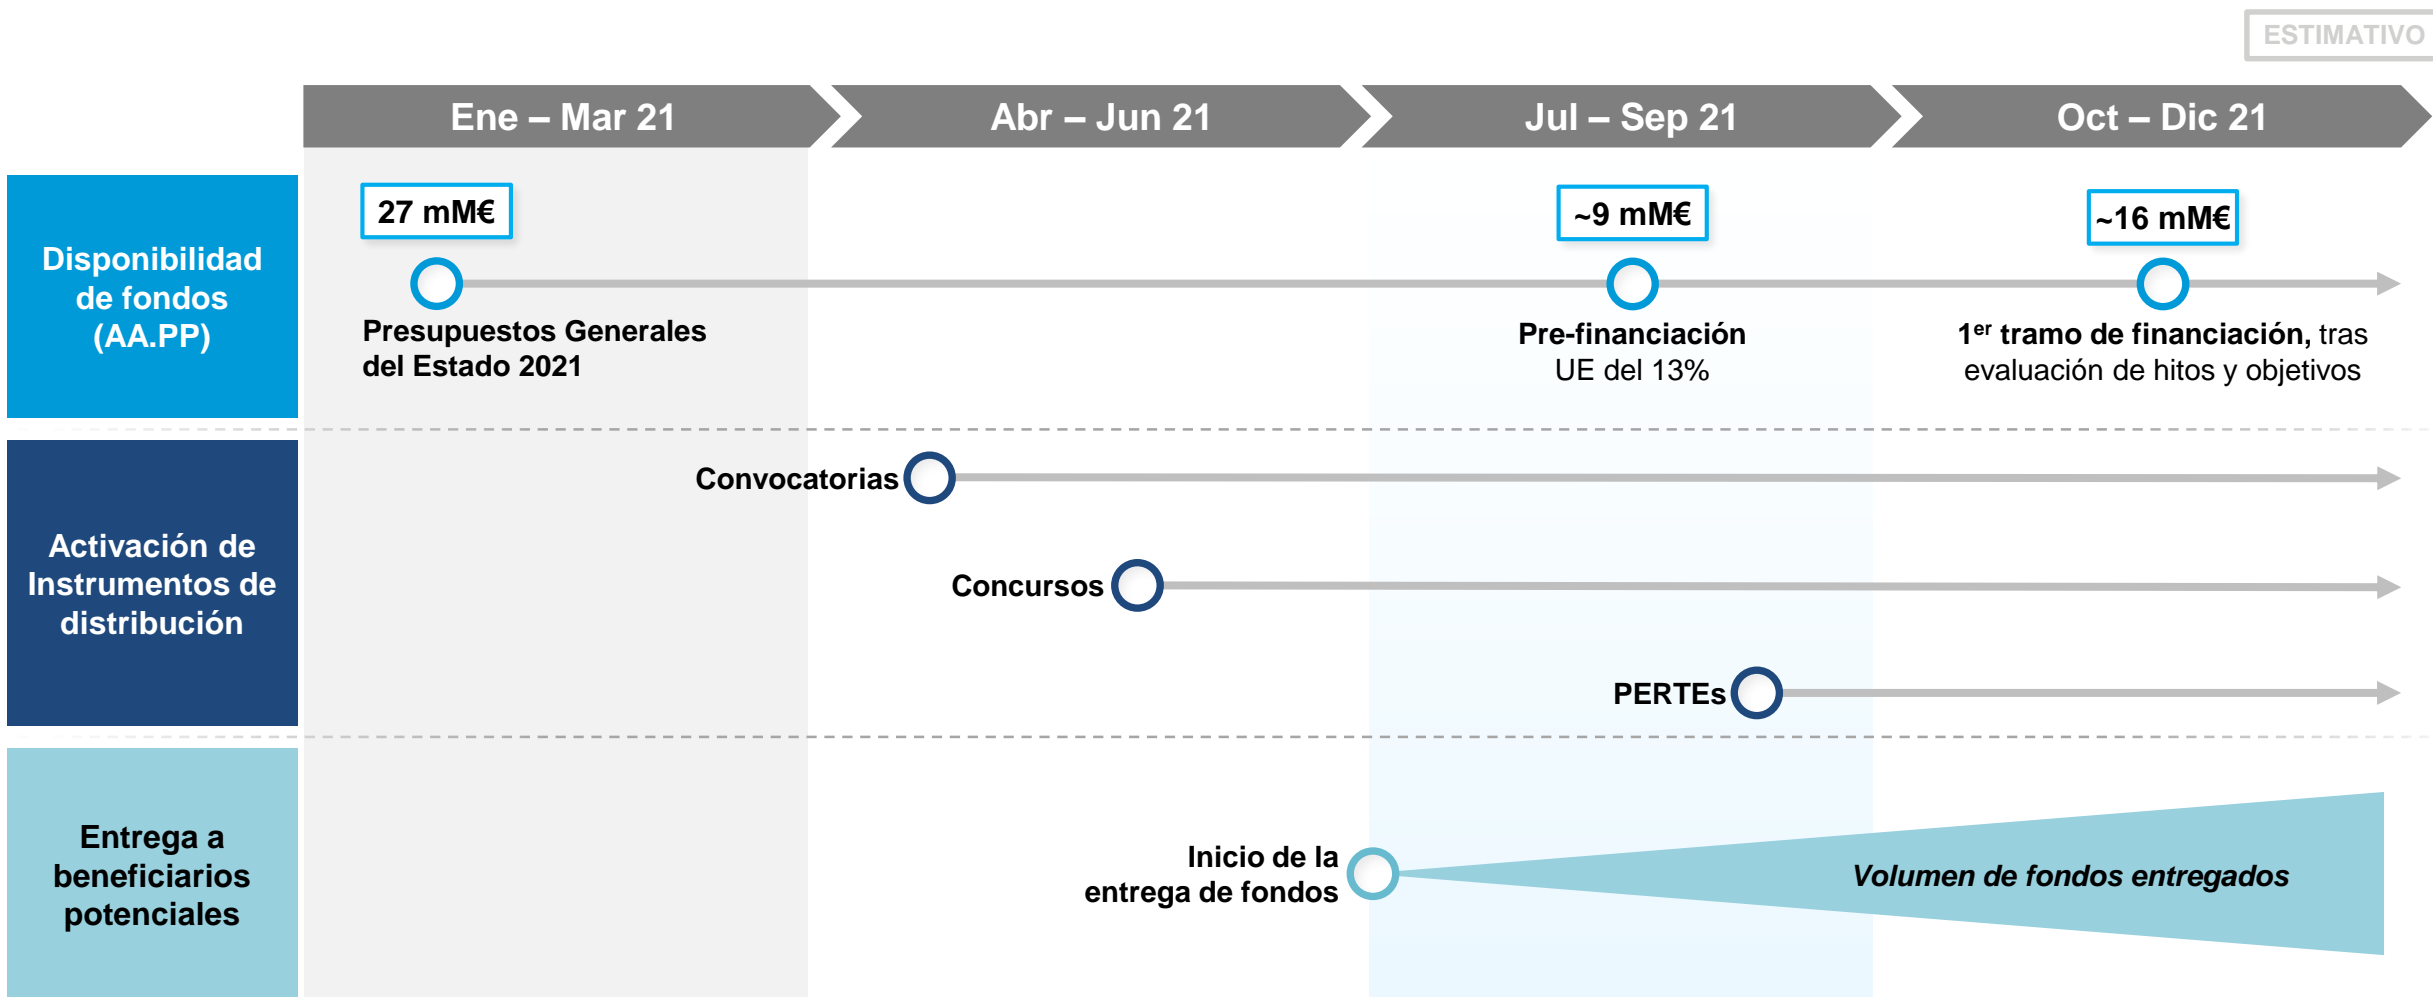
ESTIMATIVO

Ene – Mar 21

Abr – Jun 21

Jul – Sep 21

Oct – Dic 21

Disponibilidad de fondos (AA.PP)

27 mM€

Presupuestos Generales del Estado 2021

~9 mM€

Pre-financiación UE del 13%

~16 mM€

1$^{er}$ tramo de financiación, tras evaluación de hitos y objetivos

Activación de Instrumentos de distribución

Convocatorias

Concursos

PERTEs

Entrega a beneficiarios potenciales

Inicio de la entrega de fondos

Volumen de fondos entregados